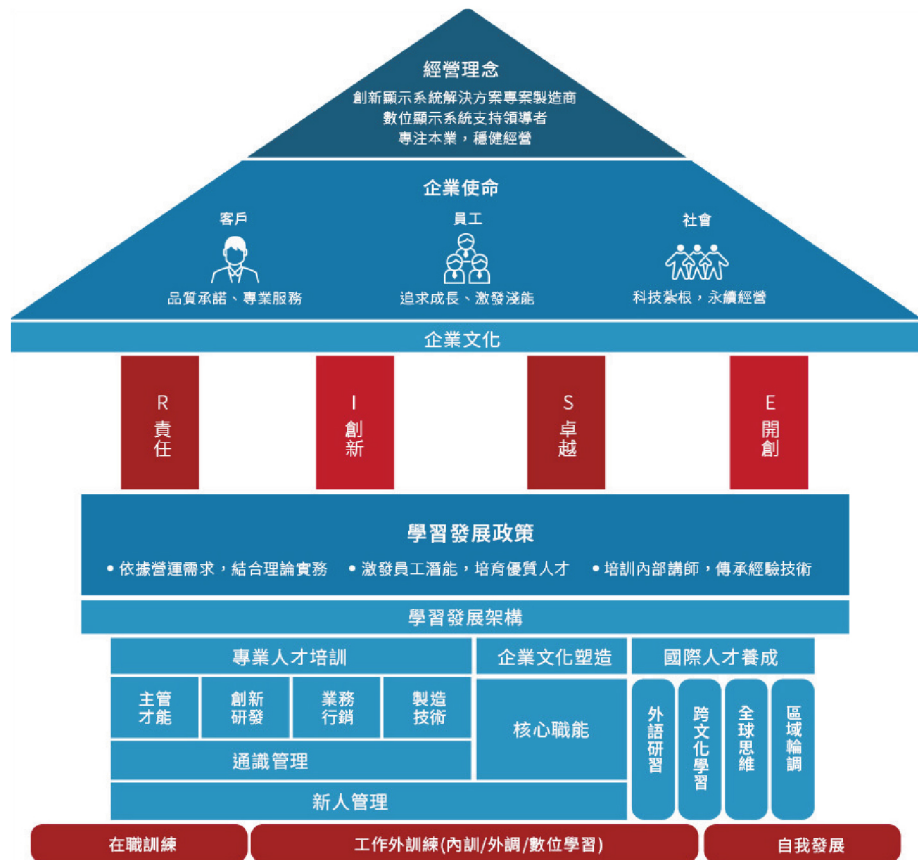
經營理念
創新顯示系統解決方案專案製造商
數位顯示系統支持領導者
專注本業，穩健經營

企業使命
客戶
品質承諾、專業服務
員工
追求成長、激發潛能
社會
科技紮根，永續經營

企業文化

R
責任

I
創新

S
卓越

E
開創

學習發展政策
• 依據營運需求，結合理論實務 • 激發員工潛能，培育優質人才 • 培訓內部講師，傳承經驗技術

學習發展架構

專業人才培訓
主管才能
創新研發
業務行銷
製造技術
通識管理
新人管理

企業文化塑造
核心職能

國際人才養成
外語研習
跨文化學習
全球思維
區域輪調

在職訓練
工作外訓練(內訓/外調/數位學習)
自我發展